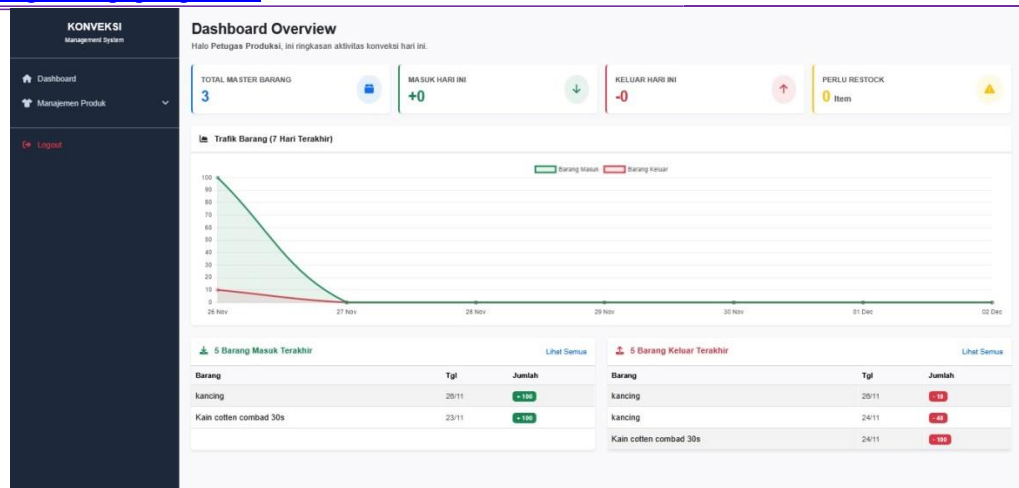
KONVEKSI
Management System

Dashboard
Manajemen Produk

Logout

Dashboard Overview
Halo Petugas Produksi, ini ringkasan aktivitas konveksi hari ini.

TOTAL MASTER BARANG
3

MASUK HARI INI
+0

KELUAR HARI INI
-0

PERLU RESTOCK
0 Item

Trafik Barang (7 Hari Terakhir)

Barang Masuk Barang Keluar

100
90
80
70
60
50
40
30
20
10
0

26 Nov 27 Nov 28 Nov 29 Nov 30 Nov 01 Dec 02 Dec

5 Barang Masuk Terakhir
Lihat Semua

| Barang | Tgl | Jumlah |
|---|---|---|
| kancing | 26/11 | + 100 |
| Kain cotten combad 30s | 23/11 | + 100 |

5 Barang Keluar Terakhir
Lihat Semua

| Barang | Tgl | Jumlah |
|---|---|---|
| kancing | 26/11 | - 10 |
| kancing | 24/11 | - 40 |
| Kain cotten combad 30s | 24/11 | - 100 |